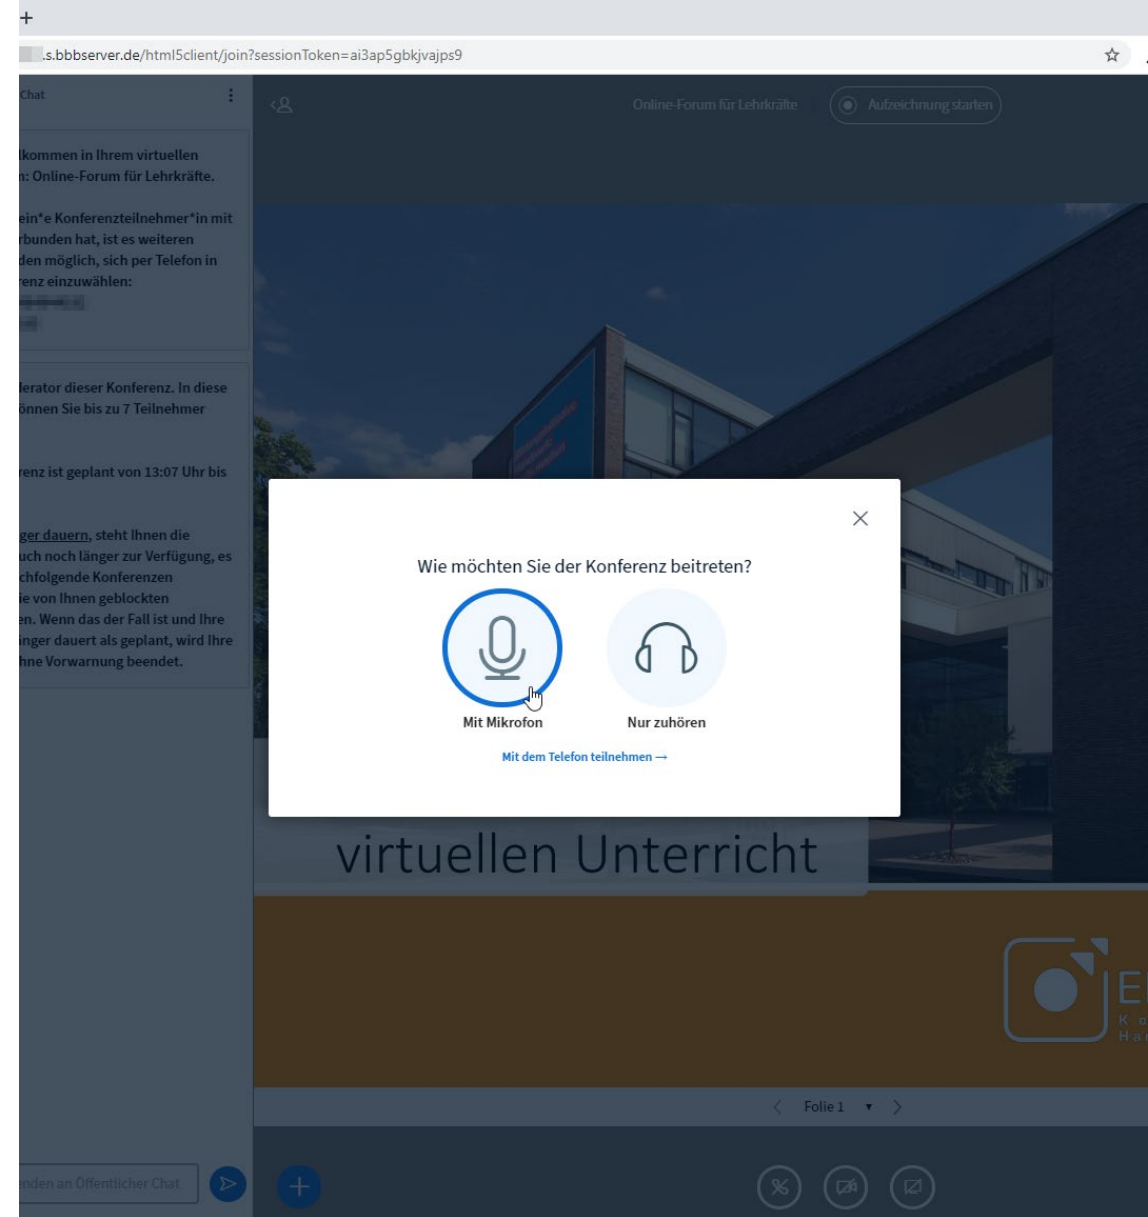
+

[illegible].s.bbbserver.de/html5client/join?sessionToken=ai3ap5gbkjvajps9

Chat

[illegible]lkommen in Ihrem virtuellen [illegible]n: Online-Forum für Lehrkräfte.

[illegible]ein*e Konferenzteilnehmer*in mit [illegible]rbunden hat, ist es weiteren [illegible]den möglich, sich per Telefon in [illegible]renz einzuwählen:
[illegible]
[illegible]

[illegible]lerator dieser Konferenz. In diese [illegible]önnen Sie bis zu 7 Teilnehmer

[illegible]renz ist geplant von 13:07 Uhr bis

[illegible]ger dauern, steht Ihnen die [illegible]uch noch länger zur Verfügung, es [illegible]chfolgende Konferenzen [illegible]ie von Ihnen geblockten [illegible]en. Wenn das der Fall ist und Ihre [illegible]inger dauert als geplant, wird Ihre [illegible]hne Vorwarnung beendet.

Online-Forum für Lehrkräfte

Aufzeichnung starten

Wie möchten Sie der Konferenz beitreten?

Mit Mikrofon

Nur zuhören

Mit dem Telefon teilnehmen →

virtuellen Unterricht

E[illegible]
K o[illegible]
H a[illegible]

Folie 1

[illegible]nden an Öffentlicher Chat